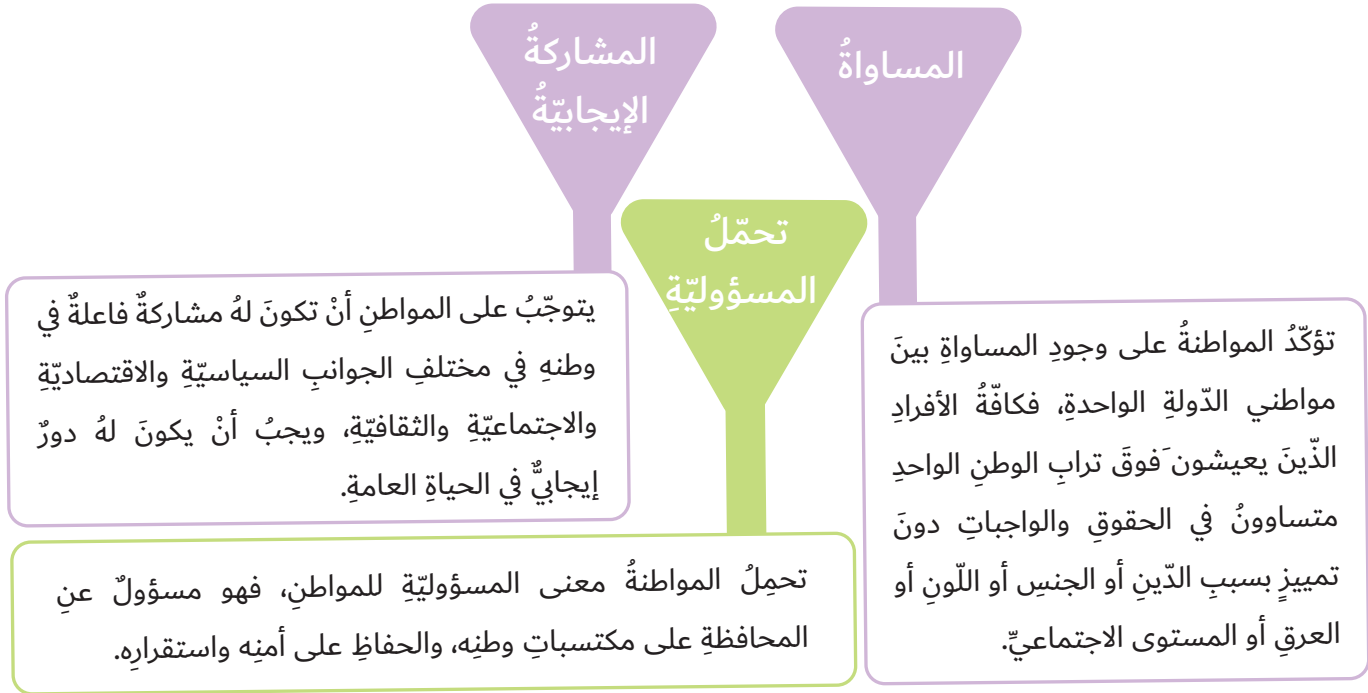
المساواةُ

تؤكّدُ المواطنةُ على وجودِ المساواةِ بينَ مواطني الدّولةِ الواحدةِ، فكافّةُ الأفرادِ الذّينَ يعيشونَ َفوقَ ترابِ الوطنِ الواحدِ متساوونُ في الحقوقِ والواجباتِ دونَ تمييزٍ بسببِ الدّينِ أو الجنسِ أو اللّونِ أو العرقِ أو المستوى الاجتماعيِّ.

المشاركةُ الإيجابيّةُ

يتوجّبُ على المواطنِ أنْ تكونَ لهُ مشاركةٌ فاعلةٌ في وطنهِ في مختلفِ الجوانبِ السياسيّةِ والاقتصاديّةِ والاجتماعيّةِ والثقافيّةِ، ويجبُ أنْ يكونَ لهُ دورٌ إيجابيٌّ في الحياةِ العامةِ.

تحمّلُ المسؤوليّةِ

تحمِلُ المواطنةُ معنى المسؤوليّةِ للمواطنِ، فهو مسؤولٌ عنِ المحافظةِ على مكتسباتِ وطنِه، والحفاظِ على أمنِه واستقرارِه.